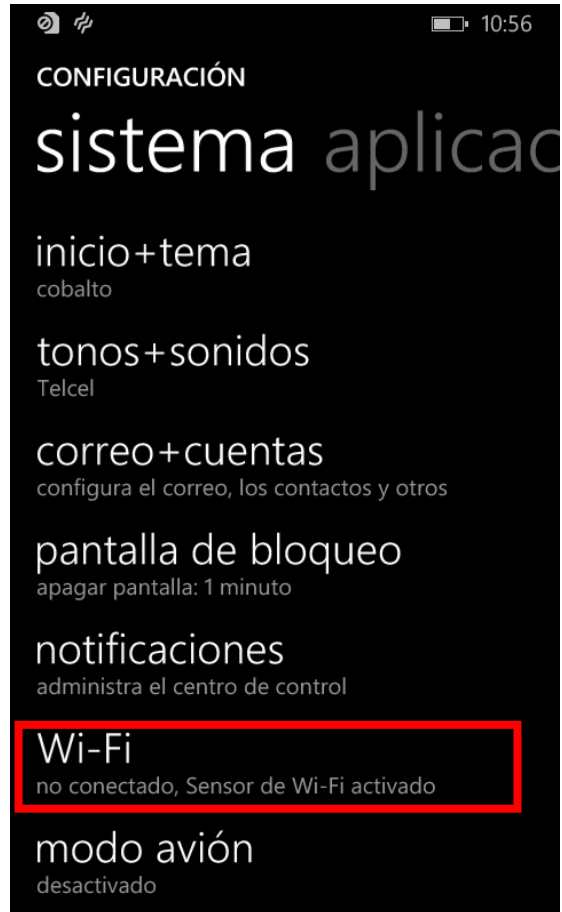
10:56

CONFIGURACIÓN

sistema aplicac

inicio+tema
cobalto

tonos+sonidos
Telcel

correo+cuentas
configura el correo, los contactos y otros

pantalla de bloqueo
apagar pantalla: 1 minuto

notificaciones
administra el centro de control

Wi-Fi
no conectado, Sensor de Wi-Fi activado

modo avión
desactivado